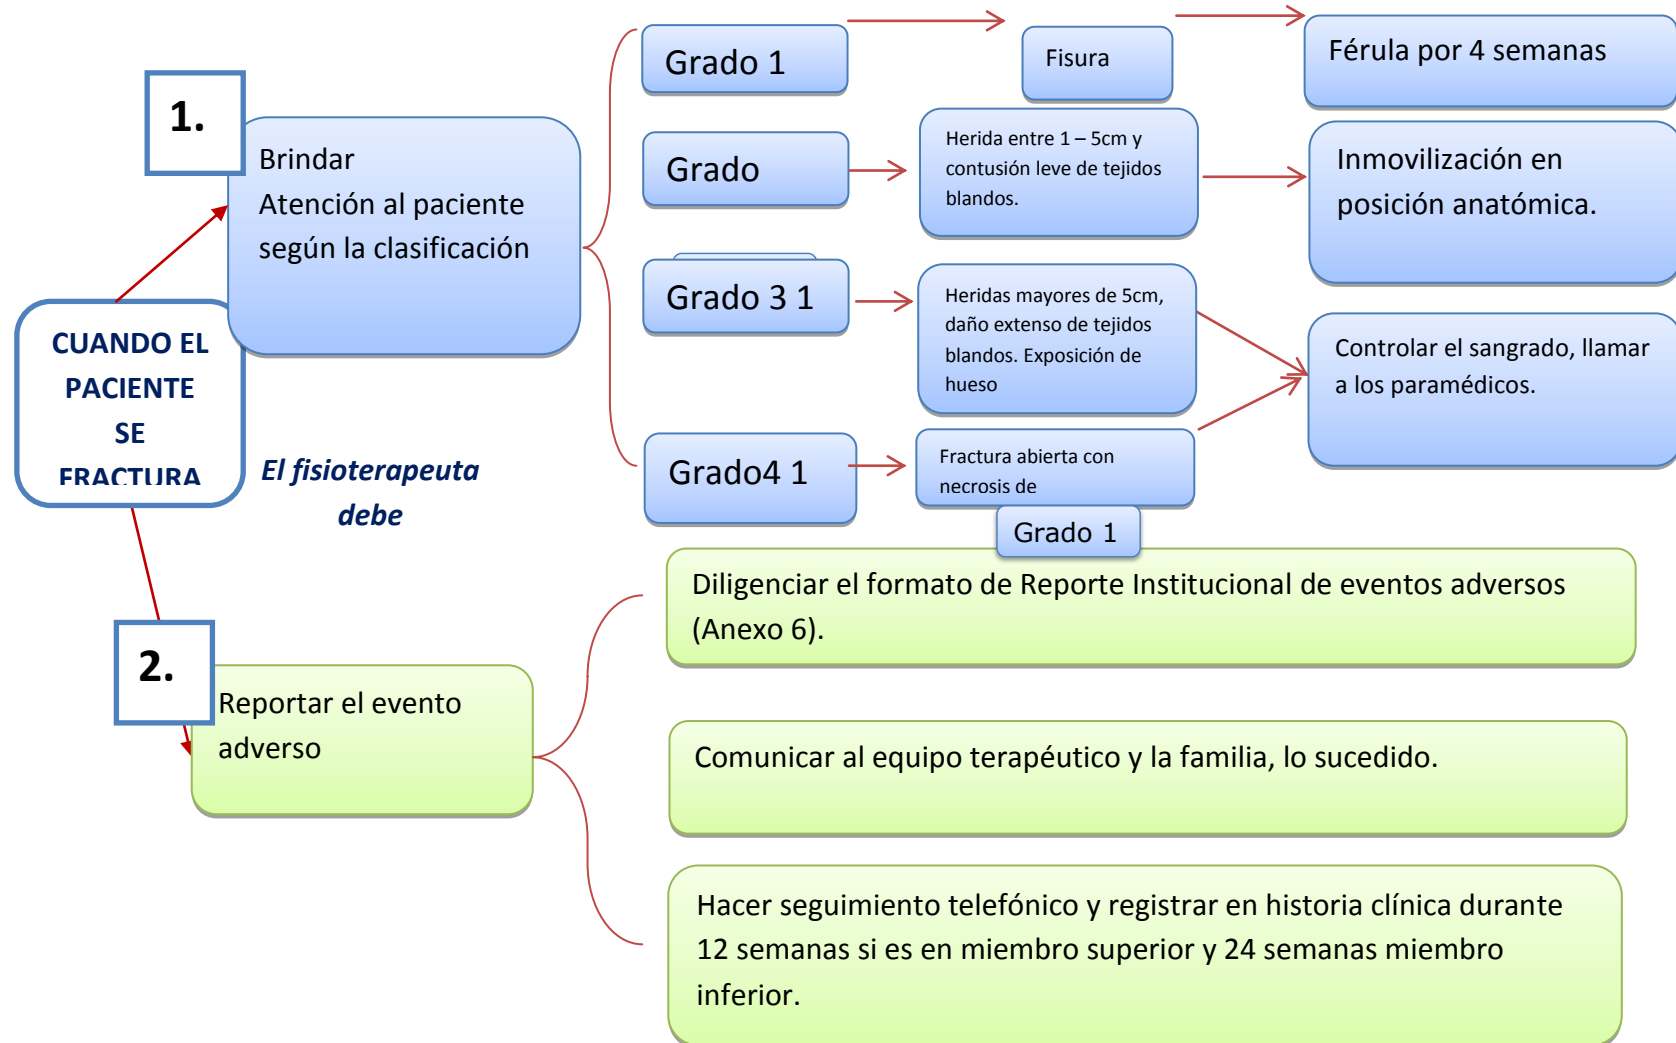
CUANDO EL PACIENTE SE FRACTURA

El fisioterapeuta debe

1.

Brindar Atención al paciente según la clasificación

Grado 1

Fisura

Férula por 4 semanas

Grado

Herida entre 1 – 5cm y contusión leve de tejidos blandos.

Inmovilización en posición anatómica.

Grado 3 1

Heridas mayores de 5cm, daño extenso de tejidos blandos. Exposición de hueso

Controlar el sangrado, llamar a los paramédicos.

Grado4 1

Fractura abierta con necrosis de

Grado 1

2.

Reportar el evento adverso

Diligenciar el formato de Reporte Institucional de eventos adversos (Anexo 6).

Comunicar al equipo terapéutico y la familia, lo sucedido.

Hacer seguimiento telefónico y registrar en historia clínica durante 12 semanas si es en miembro superior y 24 semanas miembro inferior.